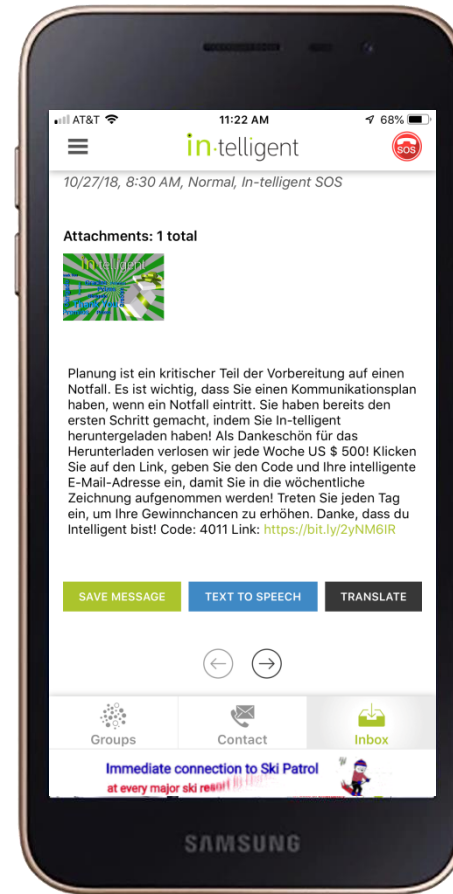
AT&T 11:22 AM 68%

in·telligent

SOS

10/27/18, 8:30 AM, Normal, In-telligent SOS

Attachments: 1 total

Planung ist ein kritischer Teil der Vorbereitung auf einen Notfall. Es ist wichtig, dass Sie einen Kommunikationsplan haben, wenn ein Notfall eintritt. Sie haben bereits den ersten Schritt gemacht, indem Sie In-telligent heruntergeladen haben! Als Dankeschön für das Herunterladen verlosen wir jede Woche US $ 500! Klicken Sie auf den Link, geben Sie den Code und Ihre intelligente E-Mail-Adresse ein, damit Sie in die wöchentliche Zeichnung aufgenommen werden! Treten Sie jeden Tag ein, um Ihre Gewinnchancen zu erhöhen. Danke, dass du Intelligent bist! Code: 4011 Link: https://bit.ly/2yNM6IR

SAVE MESSAGE TEXT TO SPEECH TRANSLATE

Groups Contact Inbox

Immediate connection to Ski Patrol at every major ski resort

SAMSUNG